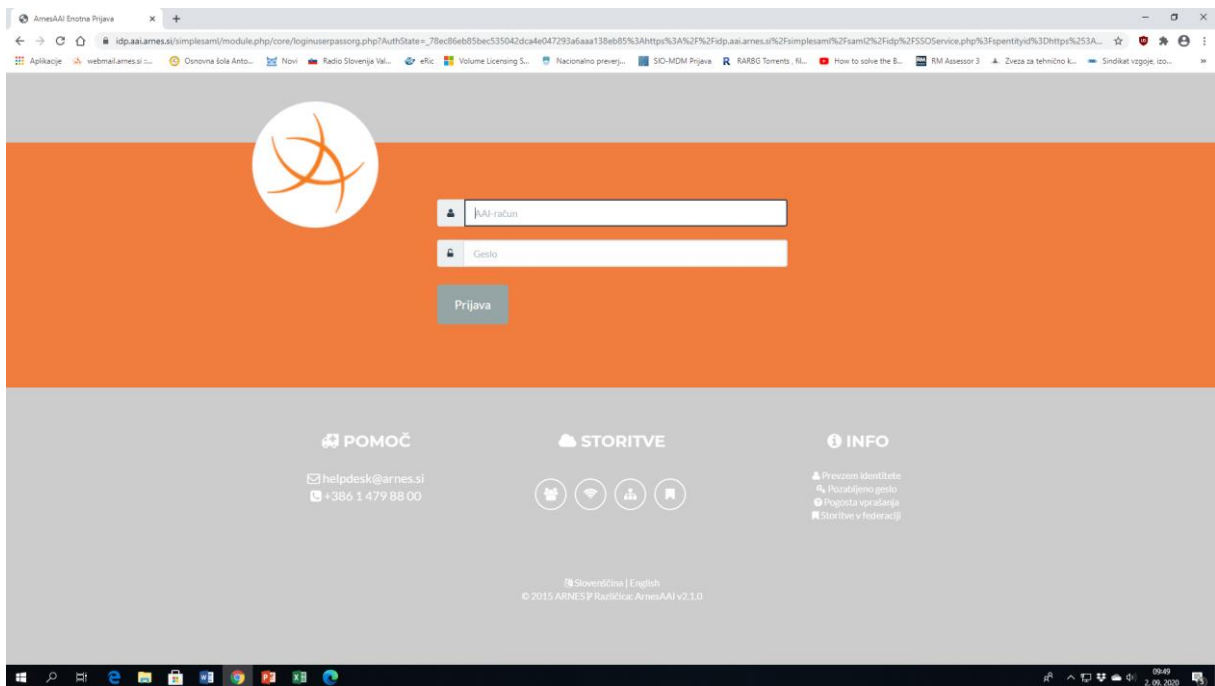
ArnesAAI Enotna Prijava

idp.aai.arnes.si/simplesaml/module.php/core/loginuserpassorg.php?AuthState=_78ec86eb85bec535042dca4e047293a6aaa138eb85%3Ahttps%3A%2F%2Fidp.aai.arnes.si%2Fsimplesaml%2Fsaml2%2Fidp%2FSSOService.php%3Fspentityid%3Dhttps%253A...

Aplikacije webmail.arnes.si :... Osnovna šola Anto... Novi Radio Slovenija Val... eRic Volume Licensing S... Nacionalno preverj... SIO-MDM Prijava RARBG Torrents , fil... How to solve the B... RM Assessor 3 Zveza za tehnično k... Sindikat vzgoje, izo...

AAI-račun

Geslo

Prijava

POMOČ

helpdesk@arnes.si
+386 1 479 88 00

STORITVE

INFO

Prevzem identitete
Pozabljeno geslo
Pogosta vprašanja
Storitve v federaciji

Slovenščina | English
© 2015 ARNES Različica: ArnesAAI v2.1.0

09:49
2. 09. 2020